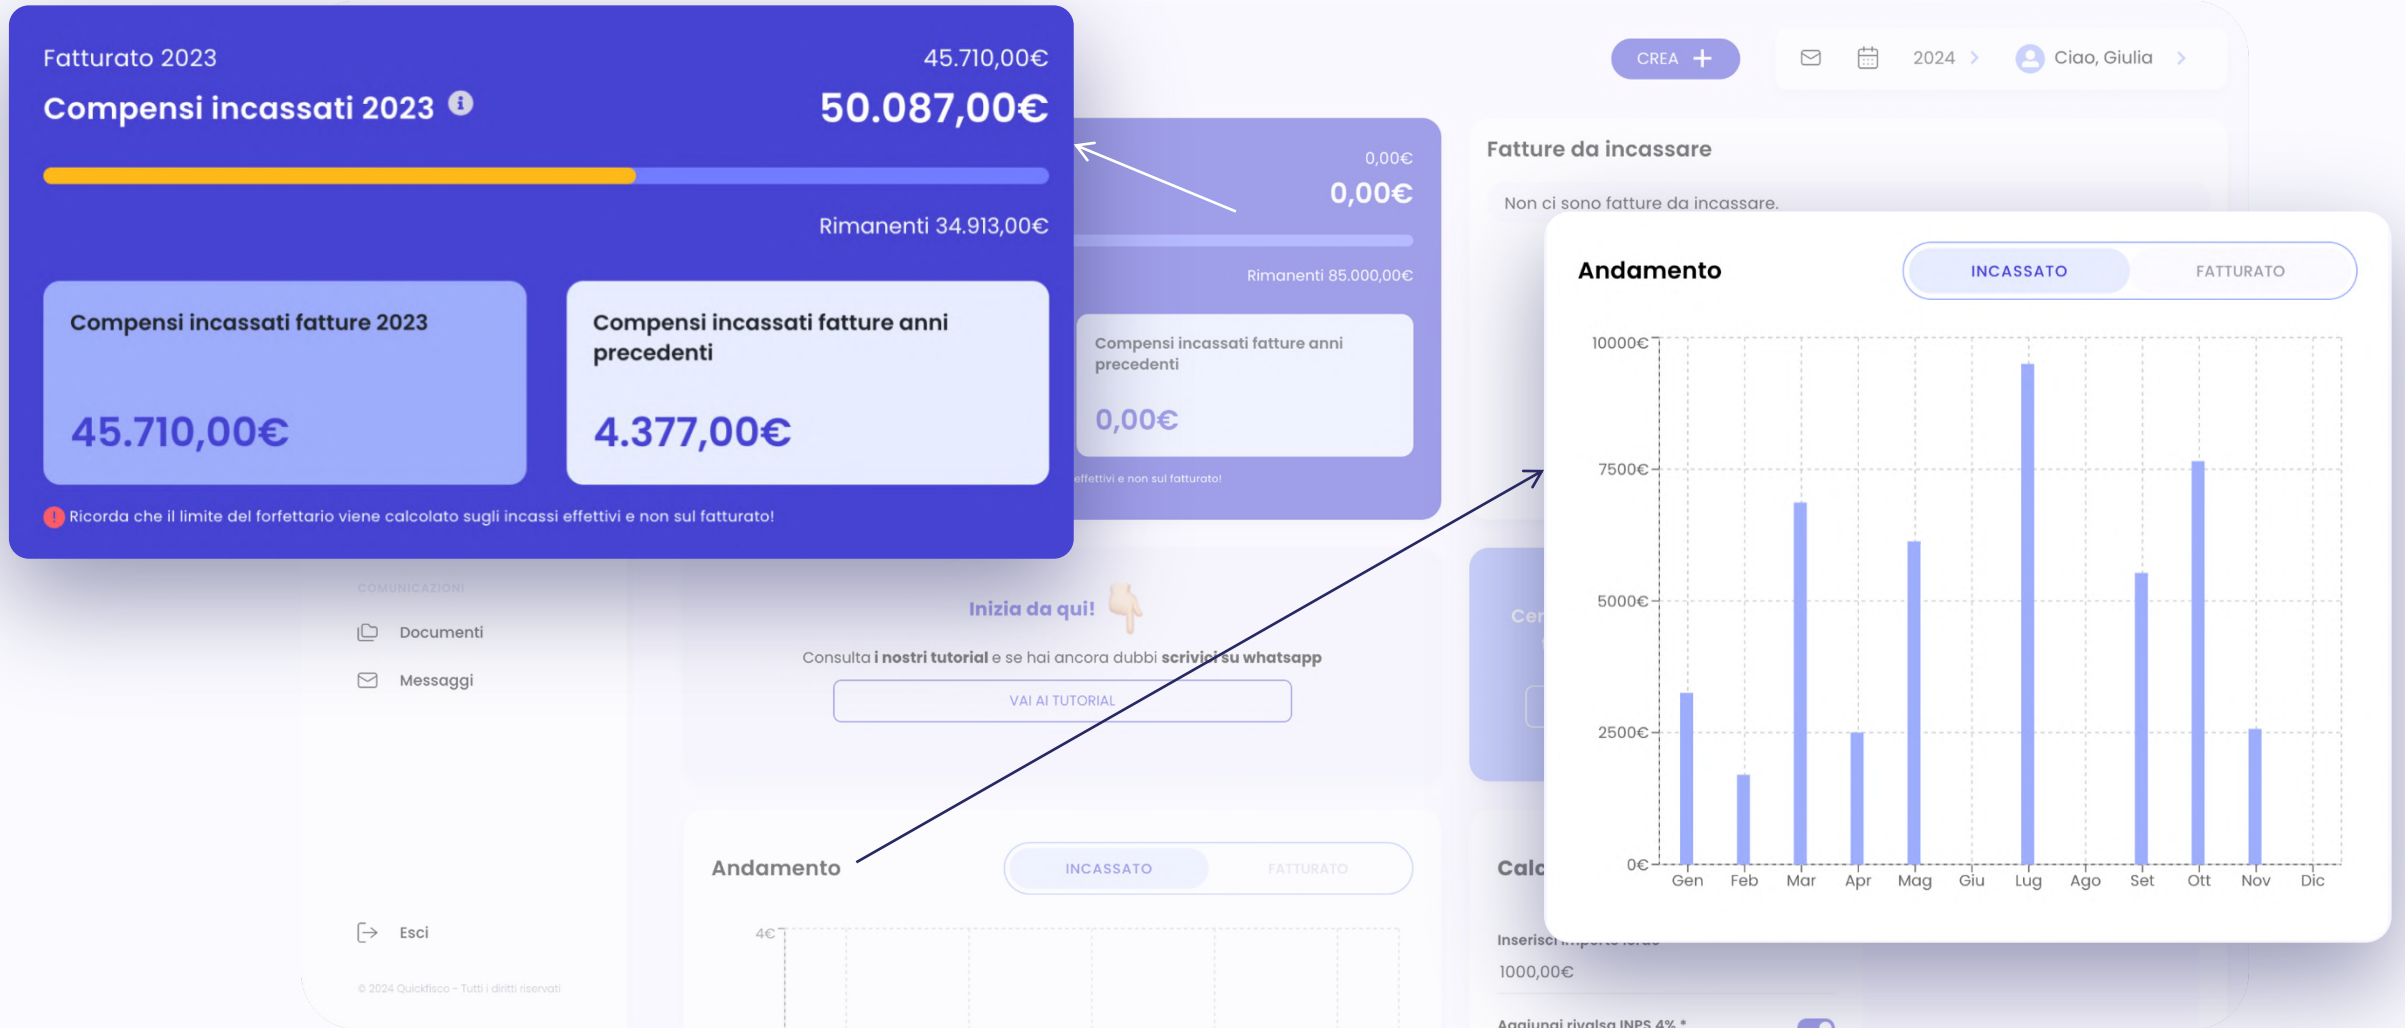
Fatturato 2023
45.710,00€
Compensi incassati 2023
50.087,00€
Rimanenti 34.913,00€

Compensi incassati fatture 2023
45.710,00€

Compensi incassati fatture anni precedenti
4.377,00€

Ricorda che il limite del forfettario viene calcolato sugli incassi effettivi e non sul fatturato!

CREA
2024
Ciao, Giulia

0,00€
0,00€
Rimanenti 85.000,00€
Compensi incassati fatture anni precedenti
0,00€
effettivi e non sul fatturato!

Fatture da incassare
Non ci sono fatture da incassare.

Andamento
INCASSATO
FATTURATO

10000€
7500€
5000€
2500€
0€
Gen Feb Mar Apr Mag Giu Lug Ago Set Ott Nov Dic

COMUNICAZIONI
Documenti
Messaggi

Inizia da qui!
Consulta i nostri tutorial e se hai ancora dubbi scrivici su whatsapp
VAI AI TUTORIAL

Andamento
INCASSATO
FATTURATO
4€

Esci
© 2024 Quickfisco - Tutti i diritti riservati

Calc
Inserisci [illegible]
1000,00€
Aggiungi rivalsa INPS 4% *